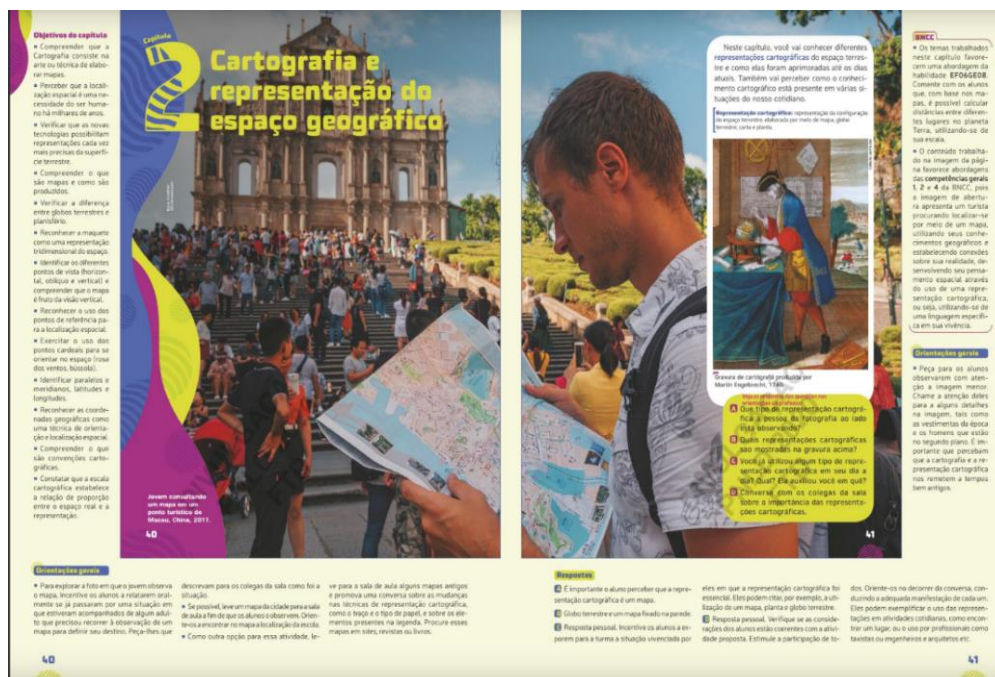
Objetivos do capítulo

• Compreender que a Cartografia consiste na arte ou técnica de elaborar mapas.

• Perceber que a localização espacial é uma necessidade do ser humano há milhares de anos.

• Verificar que as novas tecnologias possibilitam representações cada vez mais precisas da superfície terrestre.

• Compreender o que são mapas e como são produzidos.

• Verificar a diferença entre globos terrestres e planisfério.

• Reconhecer a maquete como uma representação tridimensional do espaço.

• Identificar os diferentes pontos de vista (horizontal, oblíquo e vertical) e compreender que o mapa é fruto da visão vertical.

• Reconhecer o uso dos pontos de referência para a localização espacial.

• Exercitar o uso dos pontos cardeais para se orientar no espaço (rosa dos ventos, bússola).

• Identificar paralelos e meridianos, latitudes e longitudes.

• Reconhecer as coordenadas geográficas como uma técnica de orientação e localização espacial.

• Compreender o que são convenções cartográficas.

• Constatar que a escala cartográfica estabelece a relação de proporção entre o espaço real e a representação.

Capítulo 2

Cartografia e representação do espaço geográfico

Jovem consultando um mapa em um ponto turístico de Macau, China, 2017.

40

Neste capítulo, você vai conhecer diferentes representações cartográficas do espaço terrestre e como elas foram aprimoradas até os dias atuais. Também vai perceber como o conhecimento cartográfico está presente em várias situações do nosso cotidiano.

Representação cartográfica: representação da configuração do espaço terrestre, elaborada por meio de mapa, globo terrestre, carta e planta.

Gravura de cartógrafo produzida por Martin Engelbrecht, 1740.

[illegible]

A Que tipo de representação cartográfica a pessoa da fotografia ao lado está observando?

B Quais representações cartográficas são mostradas na gravura acima?

C Você já utilizou algum tipo de representação cartográfica em seu dia a dia? Qual? Ela auxiliou você em quê?

D Converse com os colegas da sala sobre a importância das representações cartográficas.

41

BNCC

• Os temas trabalhados neste capítulo favorecem uma abordagem da habilidade EF06GE08. Comente com os alunos que, com base nos mapas, é possível calcular distâncias entre diferentes lugares no planeta Terra, utilizando-se da sua escala.

• O conteúdo trabalhado na imagem da página favorece abordagens das competências gerais 1, 2 e 4 da BNCC, pois a imagem de abertura apresenta um turista procurando localizar-se por meio de um mapa, utilizando seus conhecimentos geográficos e estabelecendo conexões sobre sua realidade, desenvolvendo seu pensamento espacial através do uso de uma representação cartográfica, ou seja, utilizando-se de uma linguagem específica em sua vivência.

Orientações gerais

• Peça para os alunos observarem com atenção a imagem menor. Chame a atenção deles para alguns detalhes na imagem, tais como as vestimentas da época e os homens que estão no segundo plano. É importante que percebam que a cartografia e a representação cartográfica nos remetem a tempos bem antigos.

Orientações gerais

• Para explorar a foto em que o jovem observa o mapa, incentive os alunos a relatarem oralmente se já passaram por uma situação em que estiveram acompanhados de algum adulto que precisou recorrer à observação de um mapa para definir seu destino. Peça-lhes que descrevam para os colegas da sala como foi a situação.

• Se possível, leve um mapa da cidade para a sala de aula a fim de que os alunos o observem. Oriente-os a encontrar no mapa a localização da escola.

• Como outra opção para essa atividade, leve para a sala de aula alguns mapas antigos e promova uma conversa sobre as mudanças nas técnicas de representação cartográfica, como o traço e o tipo de papel, e sobre os elementos presentes na legenda. Procure esses mapas em sites, revistas ou livros.

40

Respostas

A É importante o aluno perceber que a representação cartográfica é um mapa.

B Globo terrestre e um mapa fixado na parede.

C Resposta pessoal. Incentive os alunos a exporem para a turma a situação vivenciada por eles em que a representação cartográfica foi essencial. Eles podem citar, por exemplo, a utilização de um mapa, planta e globo terrestre.

D Resposta pessoal. Verifique se as considerações dos alunos estão coerentes com a atividade proposta. Estimule a participação de todos. Oriente-os no decorrer da conversa, conduzindo a adequada manifestação de cada um. Eles podem exemplificar o uso das representações em atividades cotidianas, como encontrar um lugar, ou o uso por profissionais como taxistas ou engenheiros e arquitetos etc.

41